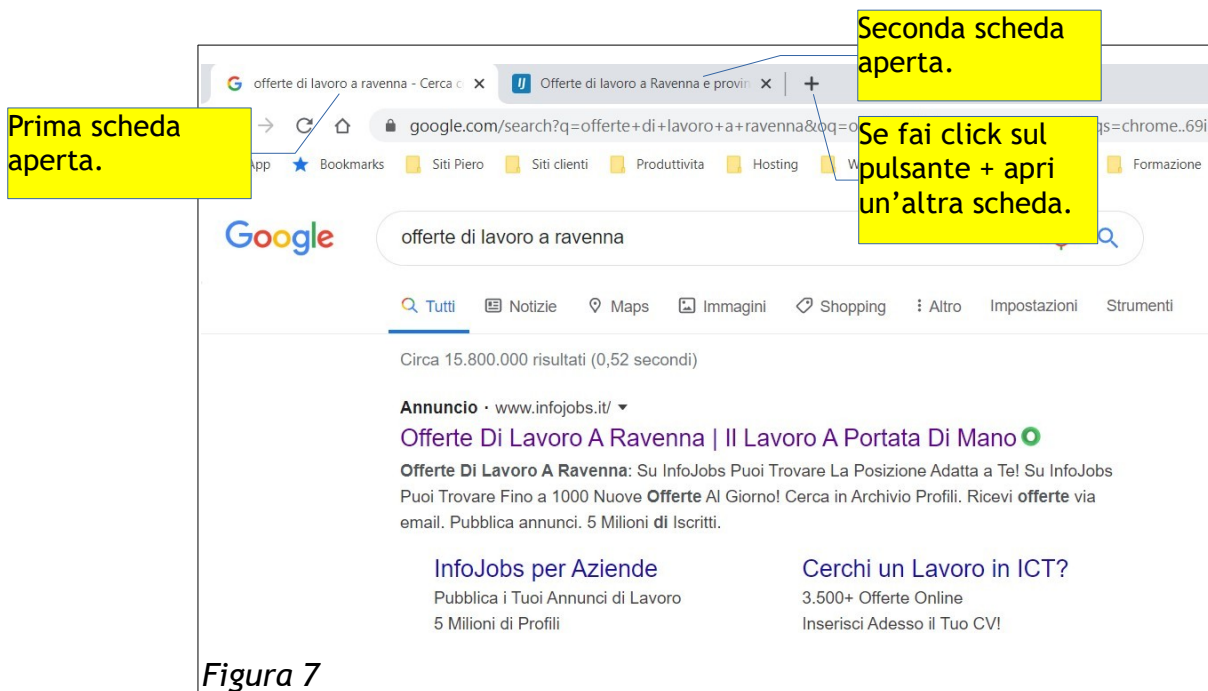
Seconda scheda aperta.

offerte di lavoro a ravenna - Cerca c ×

Offerte di lavoro a Ravenna e provin ×

+

Prima scheda aperta.

google.com/search?q=offerte+di+lavoro+a+ravenna&oq=o

qs=chrome..69i

Se fai click sul pulsante + apri un'altra scheda.

App Bookmarks Siti Piero Siti clienti Produttivita Hosting W Formazione

Google

offerte di lavoro a ravenna

Tutti Notizie Maps Immagini Shopping Altro Impostazioni Strumenti

Circa 15.800.000 risultati (0,52 secondi)

Annuncio · www.infojobs.it/ ▾

Offerte Di Lavoro A Ravenna | Il Lavoro A Portata Di Mano

Offerte Di Lavoro A Ravenna: Su InfoJobs Puoi Trovare La Posizione Adatta a Te! Su InfoJobs Puoi Trovare Fino a 1000 Nuove Offerte Al Giorno! Cerca in Archivio Profili. Ricevi offerte via email. Pubblica annunci. 5 Milioni di Iscritti.

InfoJobs per Aziende
Pubblica i Tuoi Annunci di Lavoro
5 Milioni di Profili

Cerchi un Lavoro in ICT?
3.500+ Offerte Online
Inserisci Adesso il Tuo CV!

Figura 7